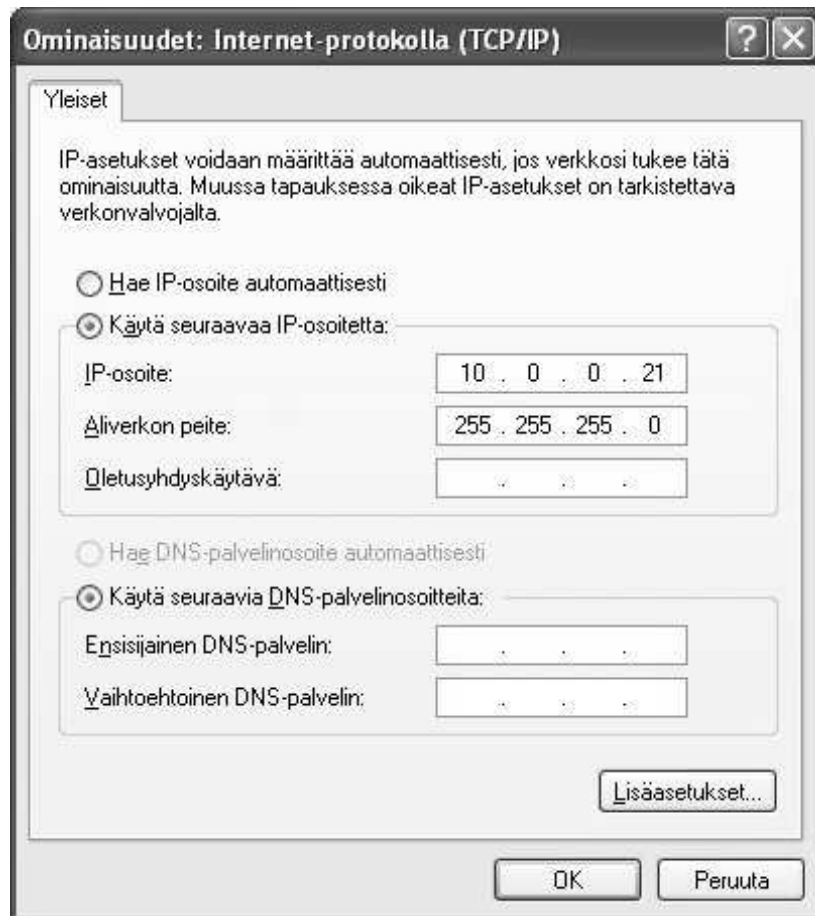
Ominaisuudet: Internet-protokolla (TCP/IP)

?

Yleiset

IP-asetukset voidaan määrittää automaattisesti, jos verkkosi tukee tätä ominaisuutta. Muussa tapauksessa oikeat IP-asetukset on tarkistettava verkonvalvojalta.

Hae IP-osoite automaattisesti

Käytä seuraavaa IP-osoitetta:

IP-osoite: 10 . 0 . 0 . 21

Aliverkon peite: 255 . 255 . 255 . 0

Oletusyhdyskäytävä: . . .

Hae DNS-palvelinosoite automaattisesti

Käytä seuraavia DNS-palvelinosoitteita:

Ensisijainen DNS-palvelin: . . .

Vaihtoehtoinen DNS-palvelin: . . .

Lisäasetukset...

OK

Peruuta